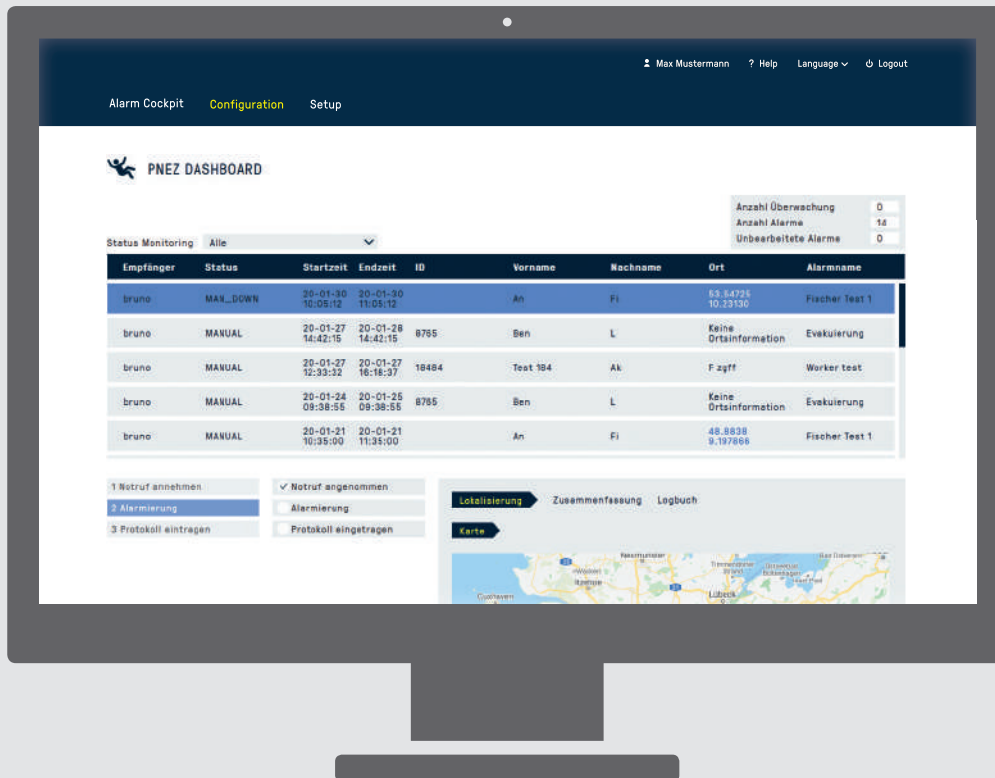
Max Mustermann ? Help Language Logout

Alarm Cockpit Configuration Setup

PNEZ DASHBOARD

| Anzahl Überwachung | 0 |
|---|---|
| Anzahl Alarme | 14 |
| Unbearbeitete Alarme | 0 |

Status Monitoring Alle

| Empfänger | Status | Startzeit | Endzeit | ID | Vorname | Nachname | Ort | Alarmname |
|---|---|---|---|---|---|---|---|---|
| bruno | MAN_DOWN | 20-01-30 10:05:12 | 20-01-30 11:05:12 | | An | Fi | 53.54725 10.23130 | Fischer Test 1 |
| bruno | MANUAL | 20-01-27 14:42:15 | 20-01-28 14:42:15 | 8765 | Ben | L | Keine Ortsinformation | Evakuierung |
| bruno | MANUAL | 20-01-27 12:33:32 | 20-01-27 16:18:37 | 18484 | Test 184 | Ak | F zgff | Worker test |
| bruno | MANUAL | 20-01-24 09:38:55 | 20-01-25 09:38:55 | 8765 | Ben | L | Keine Ortsinformation | Evakuierung |
| bruno | MANUAL | 20-01-21 10:35:00 | 20-01-21 11:35:00 | | An | Fi | 48.8838 9.197866 | Fischer Test 1 |

1 Notruf annehmen
2 Alarmierung
3 Protokoll eintragen

✓ Notruf angenommen
Alarmierung
Protokoll eingetragen

Lokalisierung Zusammenfassung Logbuch

Karte

Neumünster Lübeck Cuxhaven Itzehoe Bad Doberan